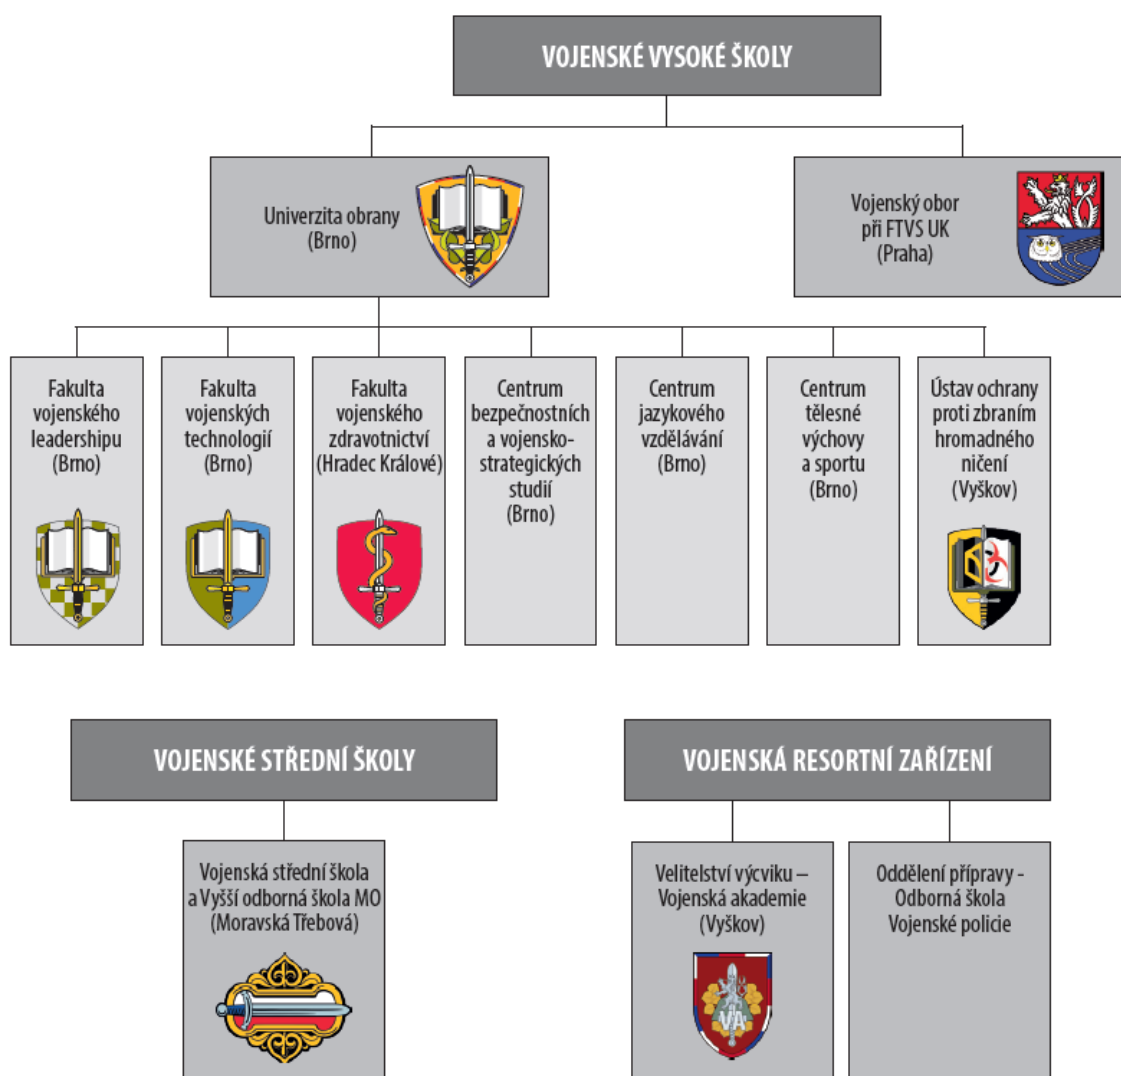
VOJENSKÉ VYSOKÉ ŠKOLY

Univerzita obrany (Brno)

Vojenský obor při FTVS UK (Praha)

Fakulta vojenského leadershipu (Brno)

Fakulta vojenských technologií (Brno)

Fakulta vojenského zdravotnictví (Hradec Králové)

Centrum bezpečnostních a vojensko-strategických studií (Brno)

Centrum jazykového vzdělávání (Brno)

Centrum tělesné výchovy a sportu (Brno)

Ústav ochrany proti zbraním hromadného ničení (Vyškov)

VOJENSKÉ STŘEDNÍ ŠKOLY

Vojenská střední škola a Vyšší odborná škola MO (Moravská Třebová)

VOJENSKÁ RESORTNÍ ZAŘÍZENÍ

Velitelství výcviku – Vojenská akademie (Vyškov)

VA

Oddělení přípravy - Odborná škola Vojenské policie